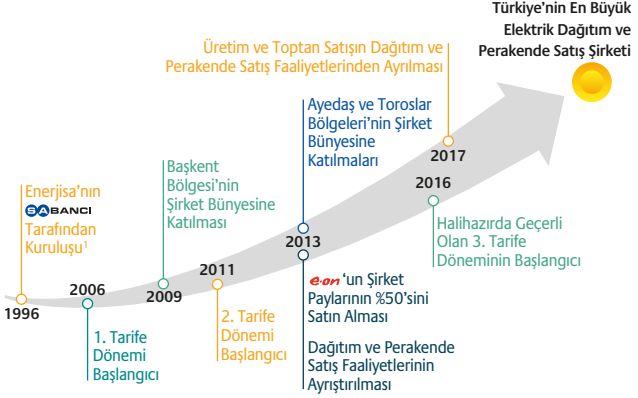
Türkiye'nin En Büyük Elektrik Dağıtım ve Perakende Satış Şirketi

Üretim ve Toptan Satışın Dağıtım ve Perakende Satış Faaliyetlerinden Ayrılması

Ayedaş ve Toroslar Bölgeleri'nin Şirket Bünyesine Katılmaları

2017

2016

Başkent Bölgesi'nin Şirket Bünyesine Katılması

Enerjisa'nın SABANCI Tarafından Kuruluşu$^1$

Halihazırda Geçerli Olan 3. Tarife Döneminin Başlangıcı

2013

2011

2006

2009

1996

e·on 'un Şirket Paylarının %50'sini Satın Alması

1. Tarife Dönemi Başlangıcı

2. Tarife Dönemi Başlangıcı

Dağıtım ve Perakende Satış Faaliyetlerinin Ayrıştırılması